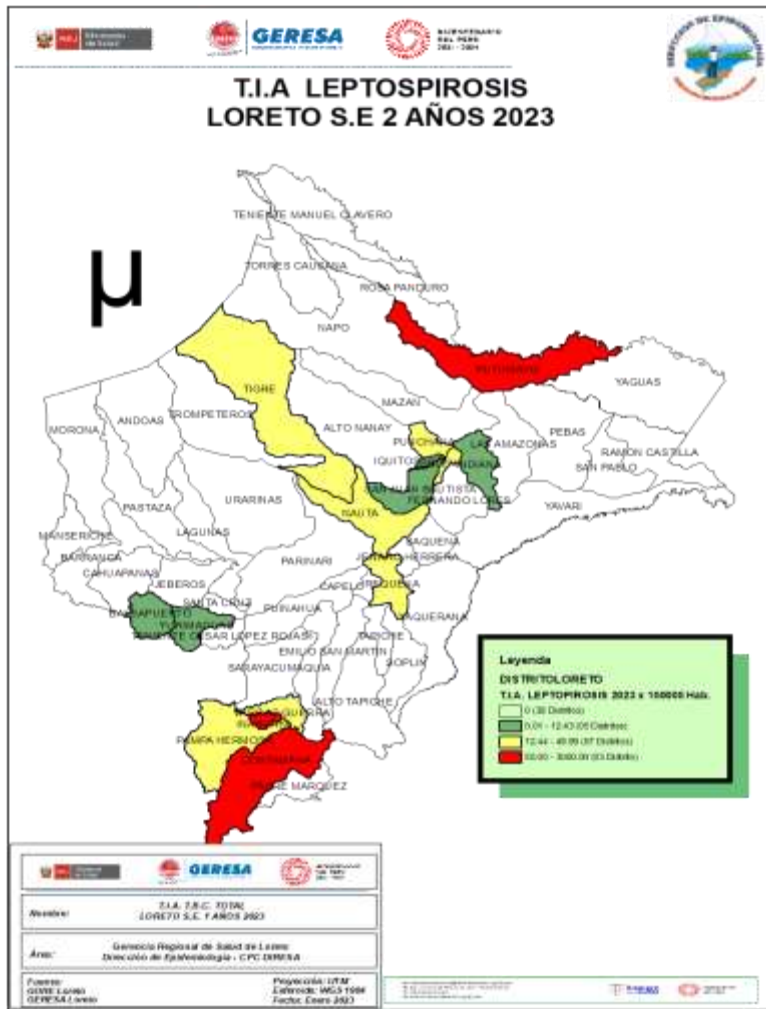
GERESA

BICENTENARIO DEL PERÚ 2021 - 2024

T.I.A LEPTOSPIROSIS
LORETO S.E 2 AÑOS 2023

μ

TENIENTE MANUEL CLAVERO
TORRES CAUSANA
ROSA PANDURO
NAPO
PUTUMAYO
YAGUAS
TIGRE
MAZAN
TROMPETEROS
ANDOAS
MORONA
ALTO NANAY
PUNCHANA
LAS AMAZONAS
PEBAS
RAMON CASTILLA
SAN PABLO
IQUITOS
BELEN
SAN JUAN BAUTISTA
FERNANDO LORES
YAVARI
URARINAS
PASTAZA
NAUTA
LAGUNAS
MANSERICHE
SAQUENA
JENARO HERRERA
BARRANCA
CAHUAPANAS
PARINARI
JEBEROS
CAPELO
REQUENA
SANTA CRUZ
BALSAPUERTO
YURIMAGUAS
TENIENTE CESAR LOPEZ ROJAS
PUINAHUA
MAQUIA
EMILIO SAN MARTIN
TAPICHE
SOPLIN
SARAYACU
YAQUERANA
ALTO TAPICHE
INAHUAYA
VARGAS GUERRA
PAMPA HERMOSA
CONTAMANA
PADRE MARQUEZ

Leyenda
DISTRITOLORETO
T.I.A. LEPTOPIROSIS 2023 x 100000 Hab.
0 (38 Distritos)
0.01 - 12.43 (05 Distritos)
12.44 - 49.99 (07 Distritos)
50.00 - 3000.00 (03 Distrito)

GERESA

Nombre: T.I.A. T.B.C. TOTAL LORETO S.E. 1 AÑOS 2023

Área: Gerencia Regional de Salud de Loreto Dirección de Epidemiología - CPC DIRESA

Fuente: GERE Loreto GERESA Loreto

Proyección: UTM
Elipsoide: WGS 1984
Fecha: Enero 2023

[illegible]